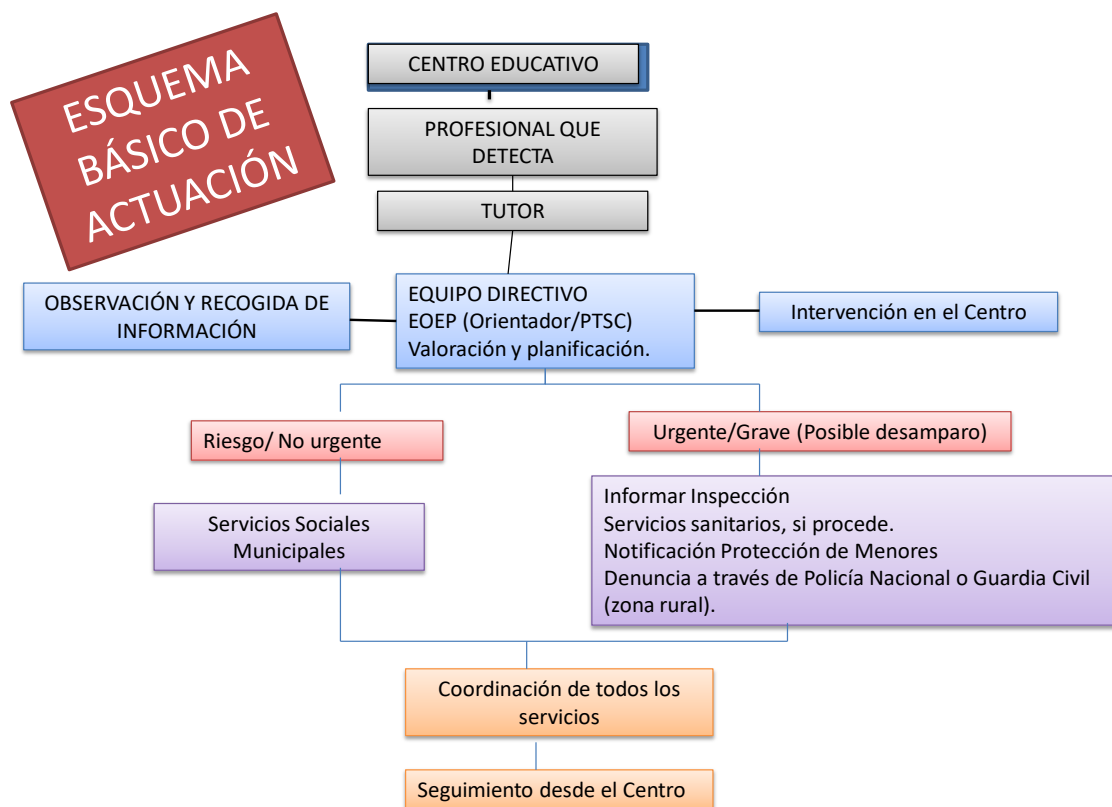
ESQUEMA BÁSICO DE ACTUACIÓN

CENTRO EDUCATIVO

PROFESIONAL QUE DETECTA

TUTOR

OBSERVACIÓN Y RECOGIDA DE INFORMACIÓN

EQUIPO DIRECTIVO
EOEP (Orientador/PTSC)
Valoración y planificación.

Intervención en el Centro

Riesgo/ No urgente

Urgente/Grave (Posible desamparo)

Servicios Sociales Municipales

Informar Inspección
Servicios sanitarios, si procede.
Notificación Protección de Menores
Denuncia a través de Policía Nacional o Guardia Civil (zona rural).

Coordinación de todos los servicios

Seguimiento desde el Centro